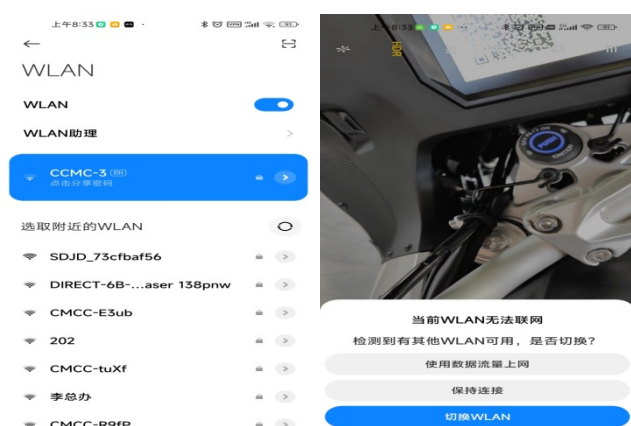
上午8:33

WLAN

WLAN

WLAN助理

CCMC-3
点击分享密码

选取附近的WLAN

SDJD_73cfbaf56

DIRECT-6B-...aser 138pnw

CMCC-E3ub

202

CMCC-tuXf

李总办

CMCC-R9fP

上午8:33

当前WLAN无法联网

检测到有其他WLAN可用，是否切换？

使用数据流量上网

保持连接

切换WLAN